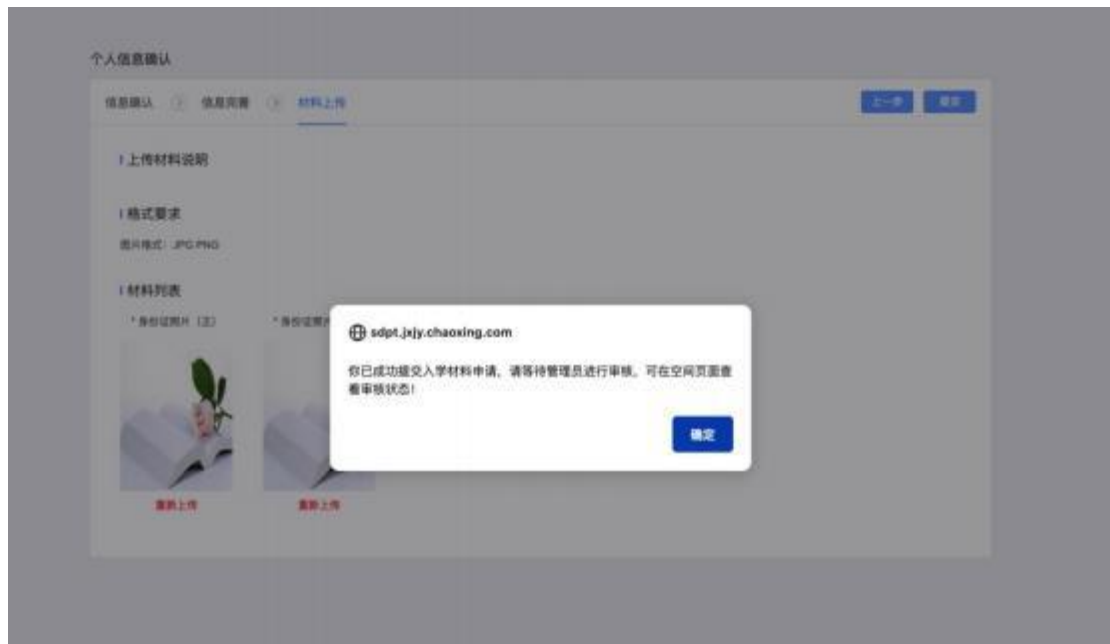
个人信息确认

信息确认 ② 信息完善 ③ 材料上传

上一步 提交

上传材料说明

格式要求

图片格式：JPG PNG

材料列表

* 身份证照片（正） * 身份证照片

重新上传 重新上传

sdpt.jxjy.chaoxing.com

你已成功提交入学材料申请，请等待管理员进行审核，可在空间页面查看审核状态！

确定